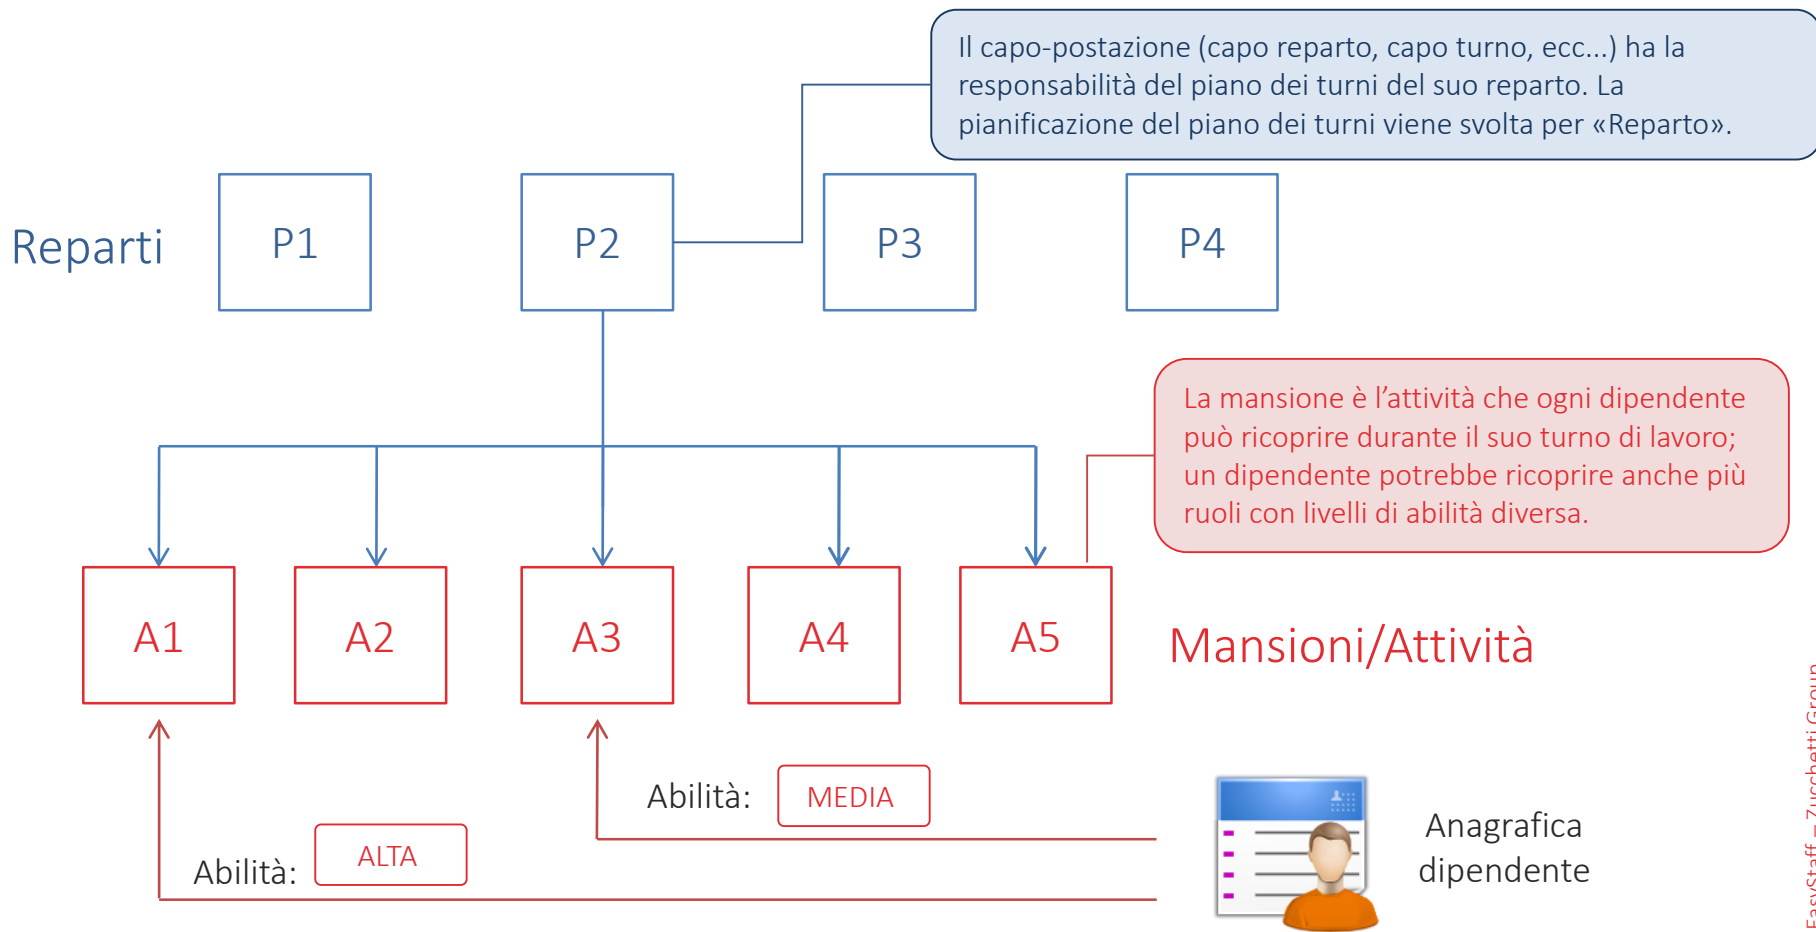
Il capo-postazione (capo reparto, capo turno, ecc...) ha la responsabilità del piano dei turni del suo reparto. La pianificazione del piano dei turni viene svolta per «Reparto».

Reparti

P1

P2

P3

P4

La mansione è l'attività che ogni dipendente può ricoprire durante il suo turno di lavoro; un dipendente potrebbe ricoprire anche più ruoli con livelli di abilità diversa.

A1

A2

A3

A4

A5

Mansioni/Attività

Abilità: MEDIA

Abilità: ALTA

Anagrafica dipendente

EasyStaff – Zucchetti Group